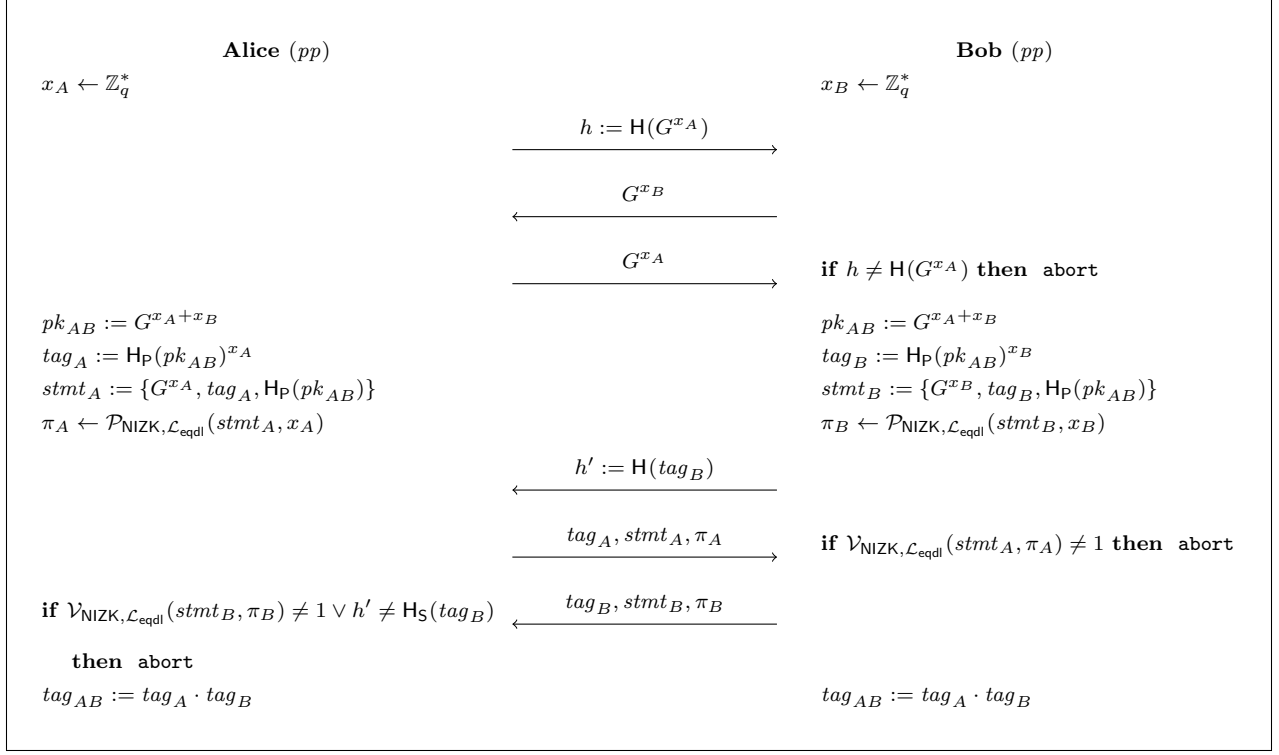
**Alice** $(pp)$

**Bob** $(pp)$

$x_A \leftarrow \mathbb{Z}_q^*$

$x_B \leftarrow \mathbb{Z}_q^*$

$h := \mathsf{H}(G^{x_A})$

$G^{x_B}$

$G^{x_A}$

**if** $h \neq \mathsf{H}(G^{x_A})$ **then** abort

$pk_{AB} := G^{x_A + x_B}$
$tag_A := \mathsf{H_P}(pk_{AB})^{x_A}$
$stmt_A := \{G^{x_A}, tag_A, \mathsf{H_P}(pk_{AB})\}$
$\pi_A \leftarrow \mathcal{P}_{\mathsf{NIZK},\mathcal{L}_{\mathsf{eqdl}}}(stmt_A, x_A)$

$pk_{AB} := G^{x_A + x_B}$
$tag_B := \mathsf{H_P}(pk_{AB})^{x_B}$
$stmt_B := \{G^{x_B}, tag_B, \mathsf{H_P}(pk_{AB})\}$
$\pi_B \leftarrow \mathcal{P}_{\mathsf{NIZK},\mathcal{L}_{\mathsf{eqdl}}}(stmt_B, x_B)$

$h' := \mathsf{H}(tag_B)$

$tag_A, stmt_A, \pi_A$

**if** $\mathcal{V}_{\mathsf{NIZK},\mathcal{L}_{\mathsf{eqdl}}}(stmt_A, \pi_A) \neq 1$ **then** abort

**if** $\mathcal{V}_{\mathsf{NIZK},\mathcal{L}_{\mathsf{eqdl}}}(stmt_B, \pi_B) \neq 1 \vee h' \neq \mathsf{H_S}(tag_B)$

$tag_B, stmt_B, \pi_B$

**then** abort

$tag_{AB} := tag_A \cdot tag_B$

$tag_{AB} := tag_A \cdot tag_B$